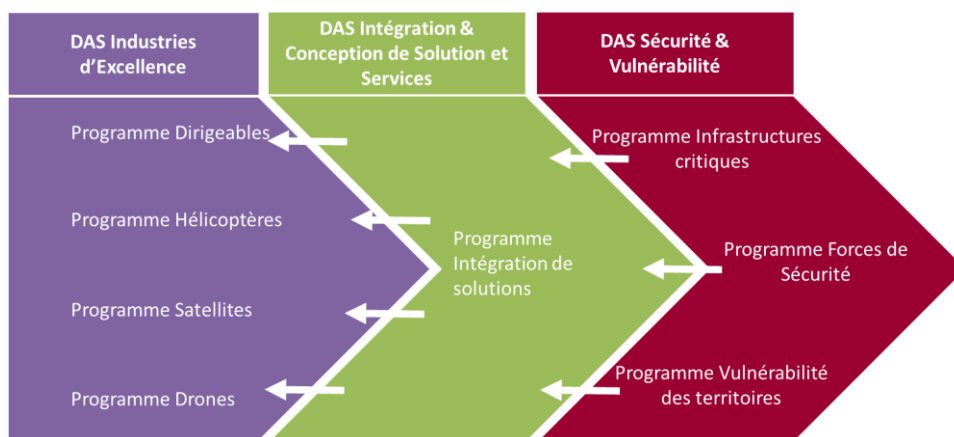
DAS Industries d’Excellence

DAS Intégration & Conception de Solution et Services

DAS Sécurité & Vulnérabilité

Programme Dirigeables

Programme Hélicoptères

Programme Satellites

Programme Drones

Programme Intégration de solutions

Programme Infrastructures critiques

Programme Forces de Sécurité

Programme Vulnérabilité des territoires